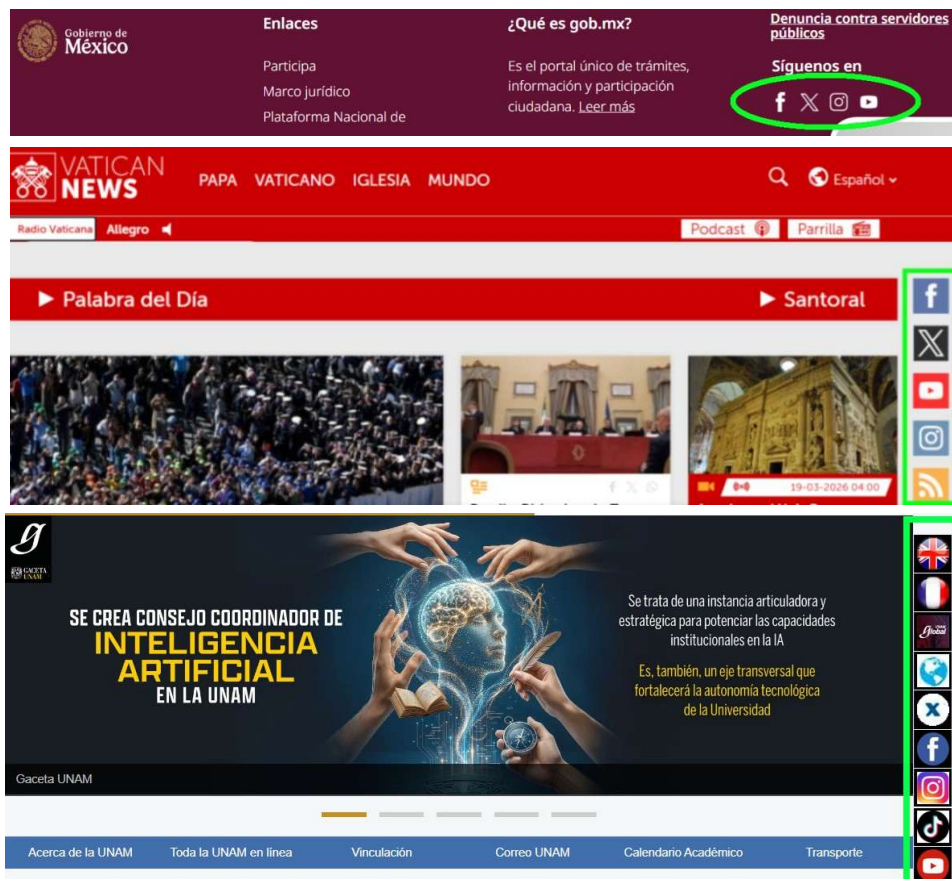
Gobierno de México

Enlaces

Participa

Marco jurídico

Plataforma Nacional de

¿Qué es gob.mx?

Es el portal único de trámites, información y participación ciudadana. Leer más

Denuncia contra servidores públicos

Síguenos en

VATICAN NEWS

PAPA VATICANO IGLESIA MUNDO

Español

Radio Vaticana Allegro

Podcast Parrilla

▶ Palabra del Día

▶ Santoral

19-03-2026 04:00

GACETA UNAM

SE CREA CONSEJO COORDINADOR DE INTELIGENCIA ARTIFICIAL EN LA UNAM

Se trata de una instancia articuladora y estratégica para potenciar las capacidades institucionales en la IA

Es, también, un eje transversal que fortalecerá la autonomía tecnológica de la Universidad

Gaceta UNAM

Acerca de la UNAM Toda la UNAM en línea Vinculación Correo UNAM Calendario Académico Transporte

Global